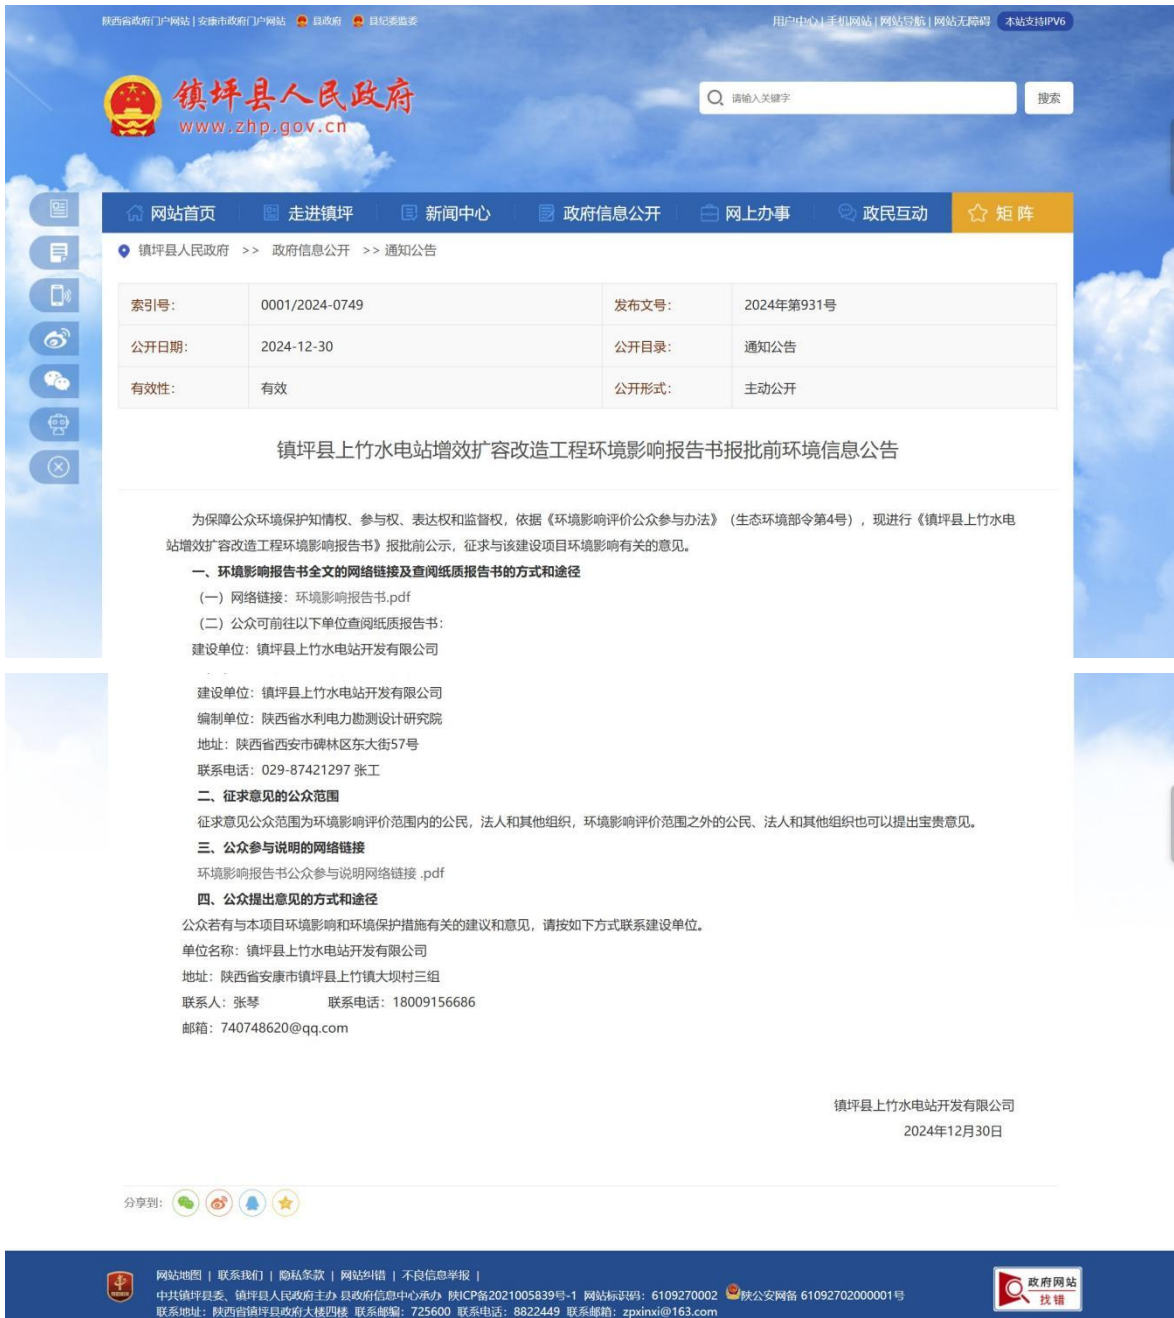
陕西省政府门户网站 | 安康市政府门户网站 县政府 县纪委监委

用户中心 | 手机网站 | 网站导航 | 网站无障碍 本站支持IPV6

镇坪县人民政府
www.zhp.gov.cn

请输入关键字 搜索

网站首页 走进镇坪 新闻中心 政府信息公开 网上办事 政民互动 矩阵

镇坪县人民政府 >> 政府信息公开 >> 通知公告

| 索引号: | 0001/2024-0749 | 发布文号: | 2024年第931号 |
|---|---|---|---|
| 公开日期: | 2024-12-30 | 公开目录: | 通知公告 |
| 有效性: | 有效 | 公开形式: | 主动公开 |

镇坪县上竹水电站增效扩容改造工程环境影响报告书报批前环境信息公告

为保障公众环境保护知情权、参与权、表达权和监督权，依据《环境影响评价公众参与办法》（生态环境部令第4号），现进行《镇坪县上竹水电站增效扩容改造工程环境影响报告书》报批前公示，征求与该建设项目环境影响有关的意见。

一、环境影响报告书全文的网络链接及查阅纸质报告书的方式和途径

（一）网络链接：环境影响报告书.pdf

（二）公众可前往以下单位查阅纸质报告书：

建设单位：镇坪县上竹水电站开发有限公司

建设单位：镇坪县上竹水电站开发有限公司

编制单位：陕西省水利电力勘测设计研究院

地址：陕西省西安市碑林区东大街57号

联系电话：029-87421297 张工

二、征求意见的公众范围

征求意见公众范围为环境影响评价范围内的公民，法人和其他组织，环境影响评价范围之外的公民、法人和其他组织也可以提出宝贵意见。

三、公众参与说明的网络链接

环境影响报告书公众参与说明网络链接 .pdf

四、公众提出意见的方式和途径

公众若有与本项目环境影响和环境保护措施有关的建议和意见，请按如下方式联系建设单位。

单位名称：镇坪县上竹水电站开发有限公司

地址：陕西省安康市镇坪县上竹镇大坝村三组

联系人：张琴 联系电话：18009156686

邮箱：740748620@qq.com

镇坪县上竹水电站开发有限公司
2024年12月30日

分享到:

网站地图 | 联系我们 | 隐私条款 | 网站纠错 | 不良信息举报 |
中共镇坪县委、镇坪县人民政府主办 县政府信息中心承办 陕ICP备2021005839号-1 网站标识码：6109270002 陕公安网备 61092702000001号
联系地址：陕西省镇坪县政府大楼四楼 联系邮编：725600 联系电话：8822449 联系邮箱：zpxinxi@163.com

政府网站 找错